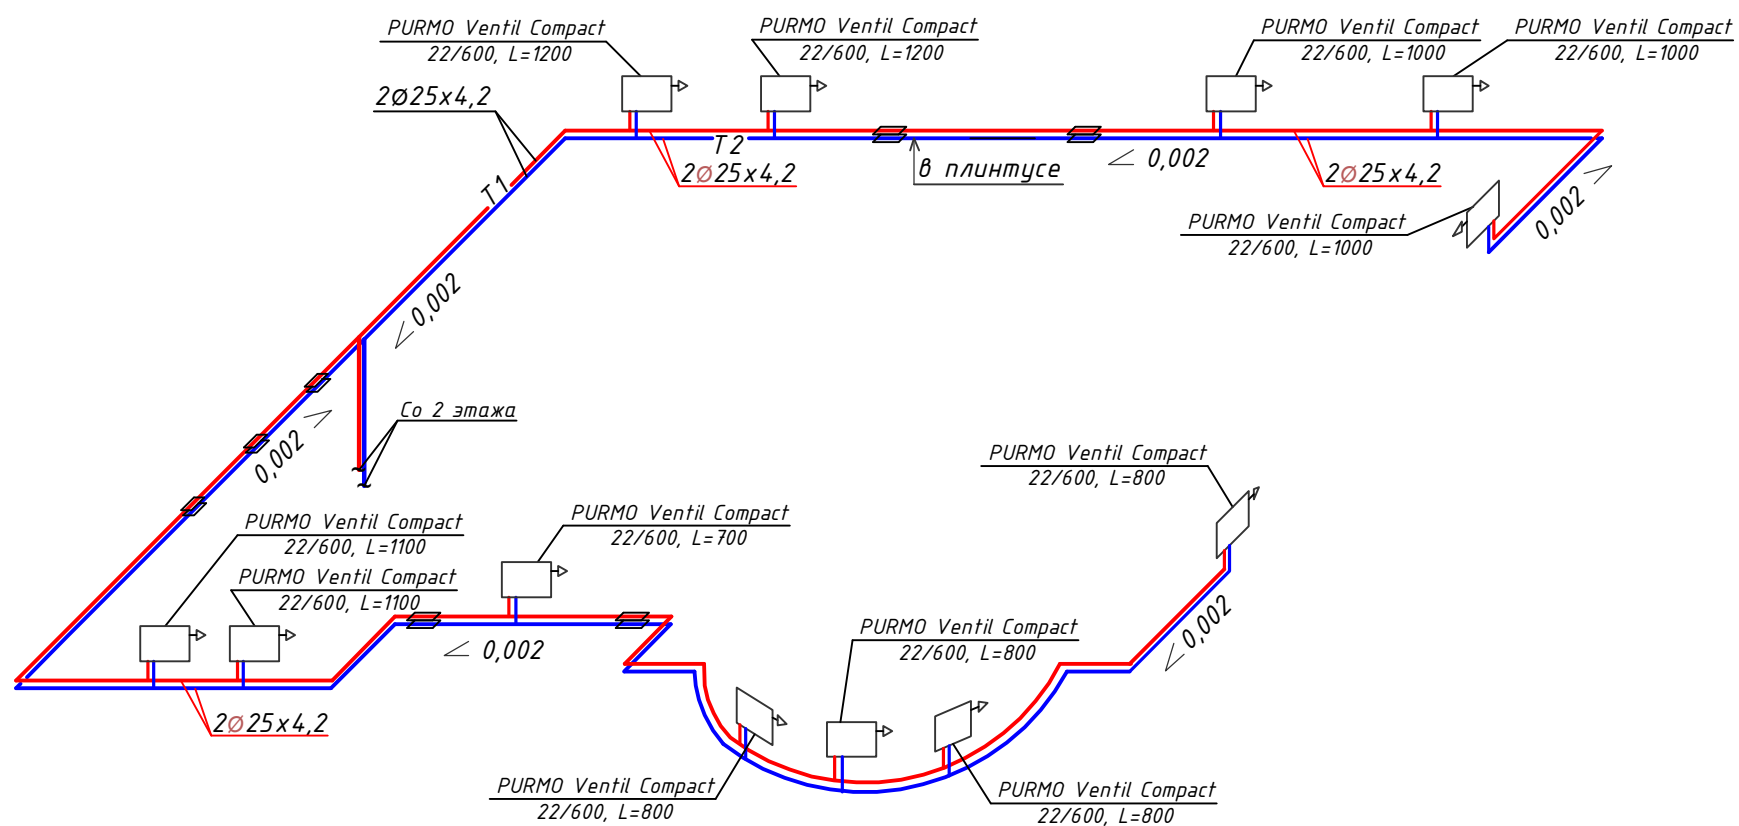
PURMO Ventil Compact
22/600, L=1200

PURMO Ventil Compact
22/600, L=1200

PURMO Ventil Compact
22/600, L=1000

PURMO Ventil Compact
22/600, L=1000

2Ø25x4,2

T2

2Ø25x4,2

в плинтусе

∠ 0,002

2Ø25x4,2

T1

PURMO Ventil Compact
22/600, L=1000

0,002

∠0,002

Со 2 этажа

0,002

PURMO Ventil Compact
22/600, L=800

PURMO Ventil Compact
22/600, L=1100

PURMO Ventil Compact
22/600, L=700

PURMO Ventil Compact
22/600, L=1100

∠ 0,002

∠0,002

PURMO Ventil Compact
22/600, L=800

2Ø25x4,2

PURMO Ventil Compact
22/600, L=800

PURMO Ventil Compact
22/600, L=800